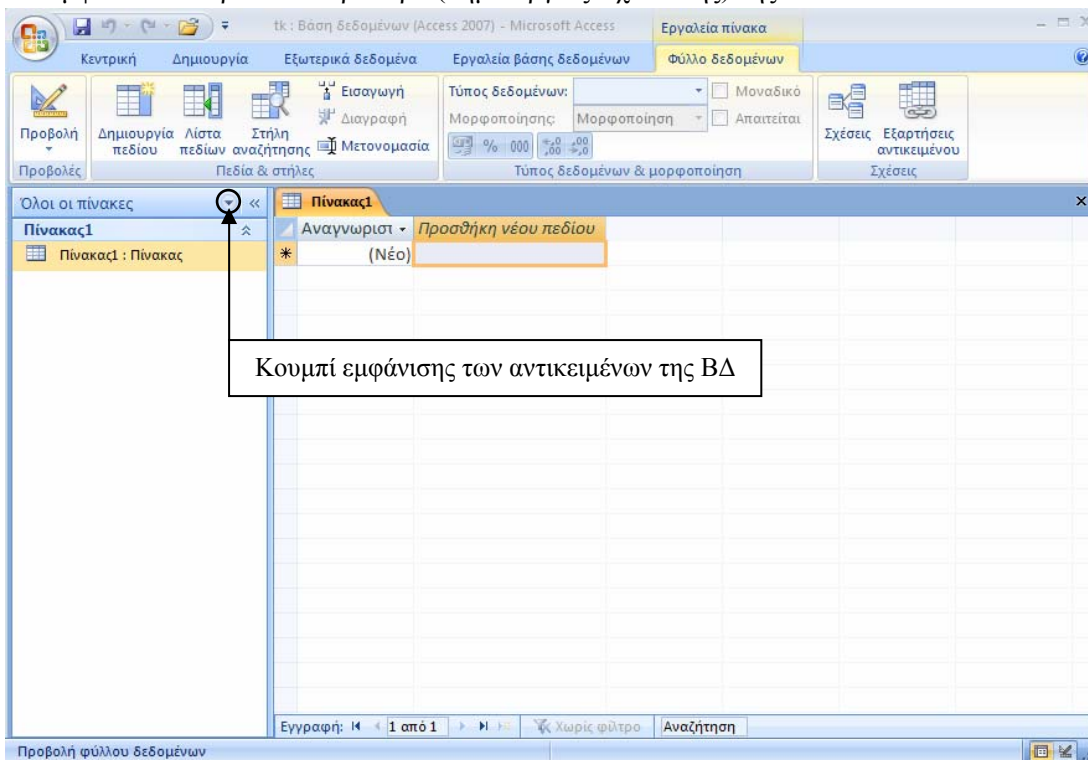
tk : Βάση δεδομένων (Access 2007) - Microsoft Access

Εργαλεία πίνακα

Κεντρική
Δημιουργία
Εξωτερικά δεδομένα
Εργαλεία βάσης δεδομένων
Φύλλο δεδομένων

Προβολή
Προβολές

Δημιουργία πεδίου
Λίστα πεδίων
Στήλη αναζήτησης
Εισαγωγή
Διαγραφή
Μετονομασία
Πεδία & στήλες

Τύπος δεδομένων:
Μορφοποίησης:
Μορφοποίηση
Μοναδικό
Απαιτείται
% 000
Τύπος δεδομένων & μορφοποίηση

Σχέσεις
Εξαρτήσεις αντικειμένου
Σχέσεις

Όλοι οι πίνακες
Πίνακας1
Πίνακας1 : Πίνακας

Πίνακας1

| Αναγνωριστ | Προσθήκη νέου πεδίου |
|---|---|
| (Νέο) | |

Κουμπί εμφάνισης των αντικειμένων της ΒΔ

Εγγραφή: 1 από 1
Χωρίς φίλτρο
Αναζήτηση

Προβολή φύλλου δεδομένων